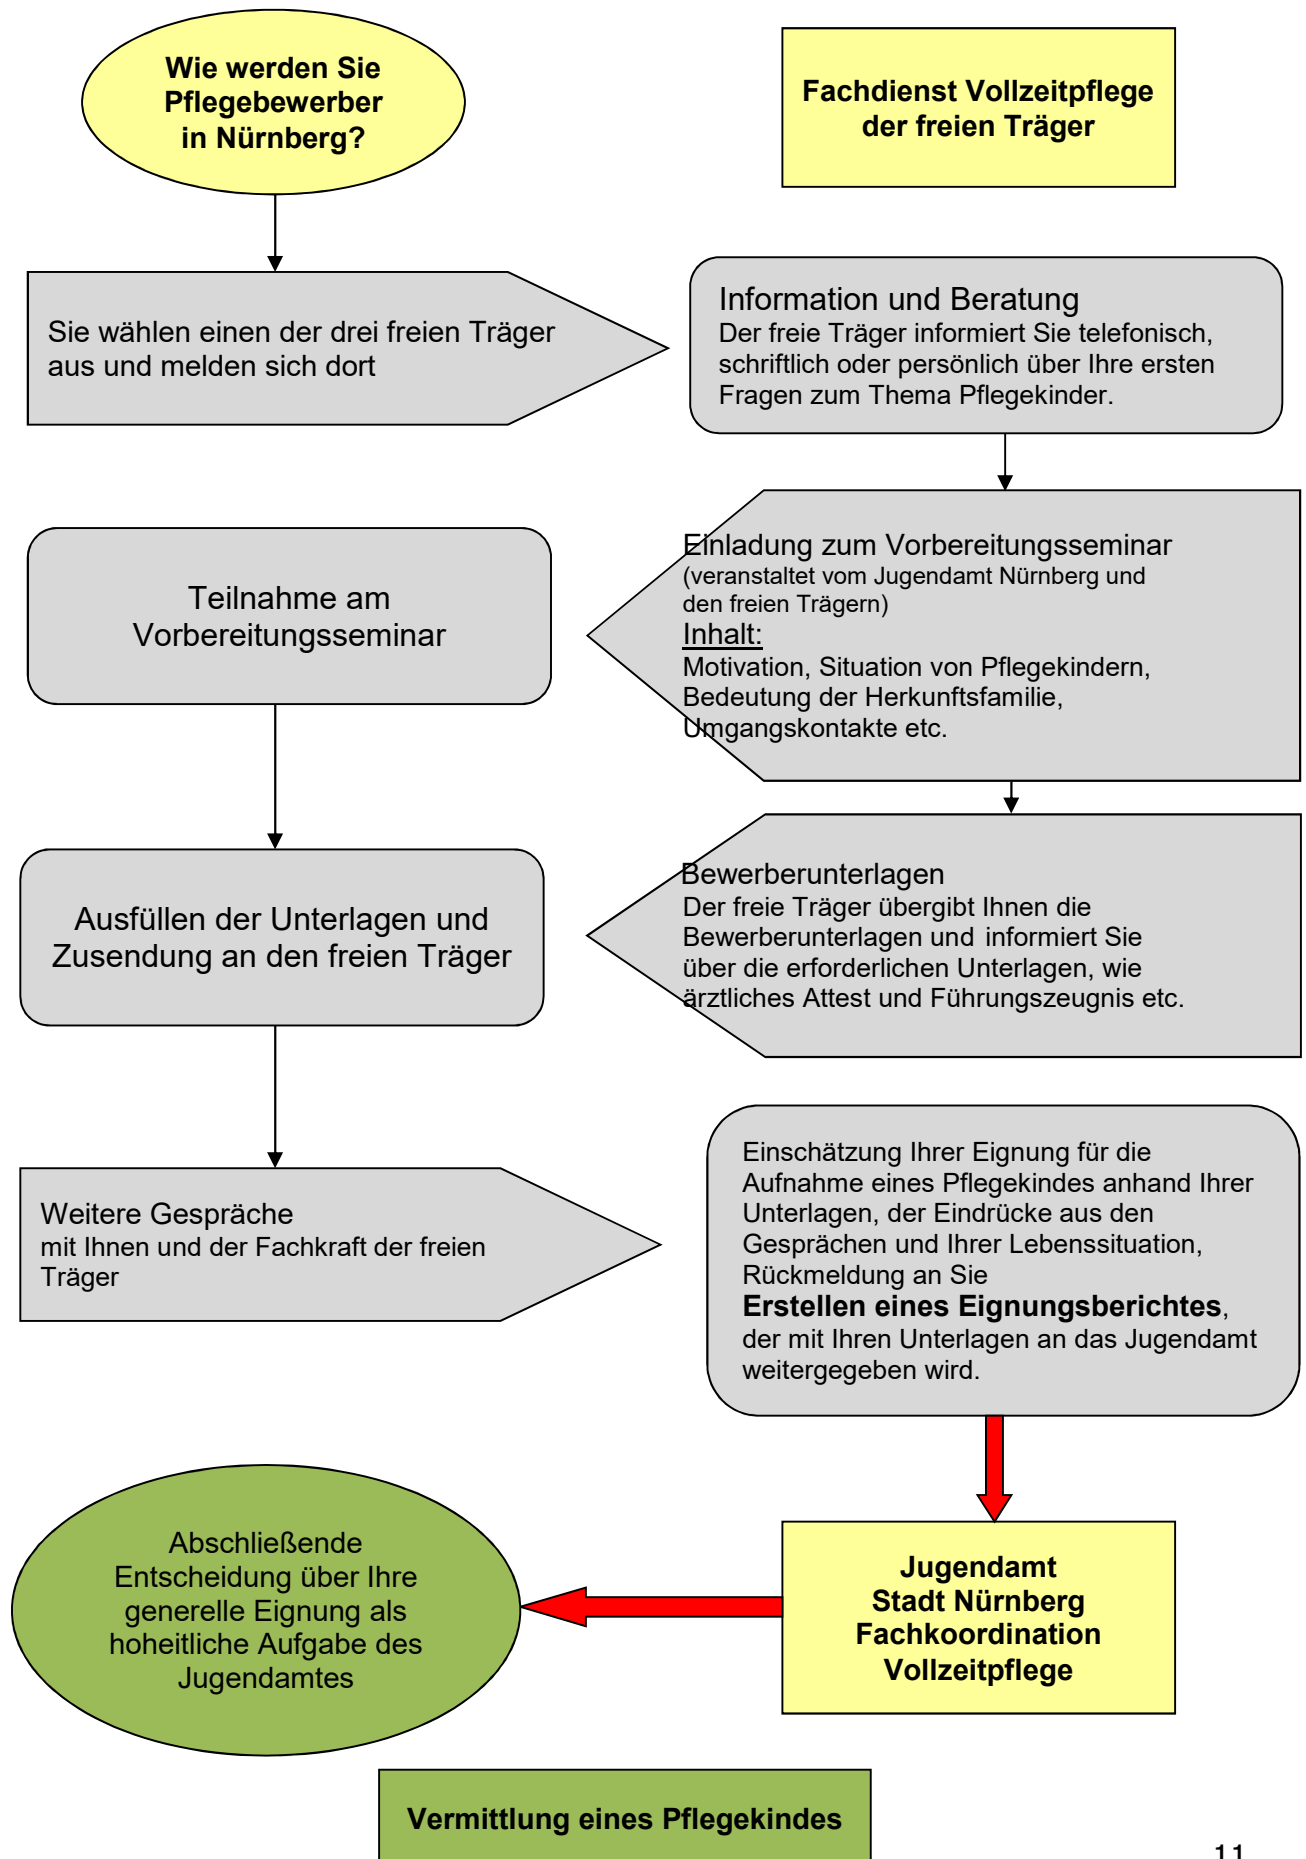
Wie werden Sie Pflegebewerber in Nürnberg?

Fachdienst Vollzeitpflege der freien Träger

Sie wählen einen der drei freien Träger aus und melden sich dort

Information und Beratung
Der freie Träger informiert Sie telefonisch, schriftlich oder persönlich über Ihre ersten Fragen zum Thema Pflegekinder.

Teilnahme am Vorbereitungsseminar

Einladung zum Vorbereitungsseminar
(veranstaltet vom Jugendamt Nürnberg und den freien Trägern)
Inhalt:
Motivation, Situation von Pflegekindern, Bedeutung der Herkunftsfamilie, Umgangskontakte etc.

Ausfüllen der Unterlagen und Zusendung an den freien Träger

Bewerberunterlagen
Der freie Träger übergibt Ihnen die Bewerberunterlagen und informiert Sie über die erforderlichen Unterlagen, wie ärztliches Attest und Führungszeugnis etc.

Weitere Gespräche
mit Ihnen und der Fachkraft der freien Träger

Einschätzung Ihrer Eignung für die Aufnahme eines Pflegekindes anhand Ihrer Unterlagen, der Eindrücke aus den Gesprächen und Ihrer Lebenssituation, Rückmeldung an Sie
**Erstellen eines Eignungsberichtes**, der mit Ihren Unterlagen an das Jugendamt weitergegeben wird.

Abschließende Entscheidung über Ihre generelle Eignung als hoheitliche Aufgabe des Jugendamtes

Jugendamt Stadt Nürnberg Fachkoordination Vollzeitpflege

Vermittlung eines Pflegekindes

11